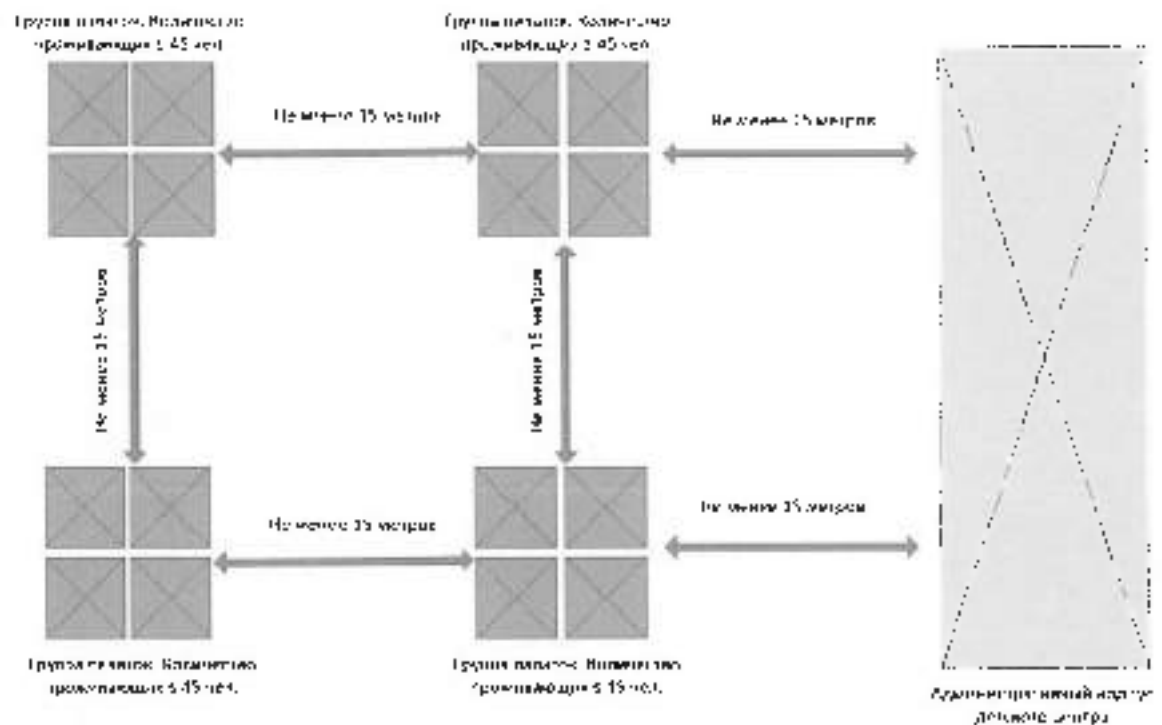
Группа палаток. Количество проживающих ≤ 45 чел.

Группа палаток. Количество проживающих ≤ 45 чел.

Не менее 15 метров

Не менее 15 метров

Не менее 15 метров

Не менее 15 метров

Не менее 15 метров

Не менее 15 метров

Группа палаток. Количество проживающих ≤ 45 чел.

Группа палаток. Количество проживающих ≤ 45 чел.

Административный корпус детского центра